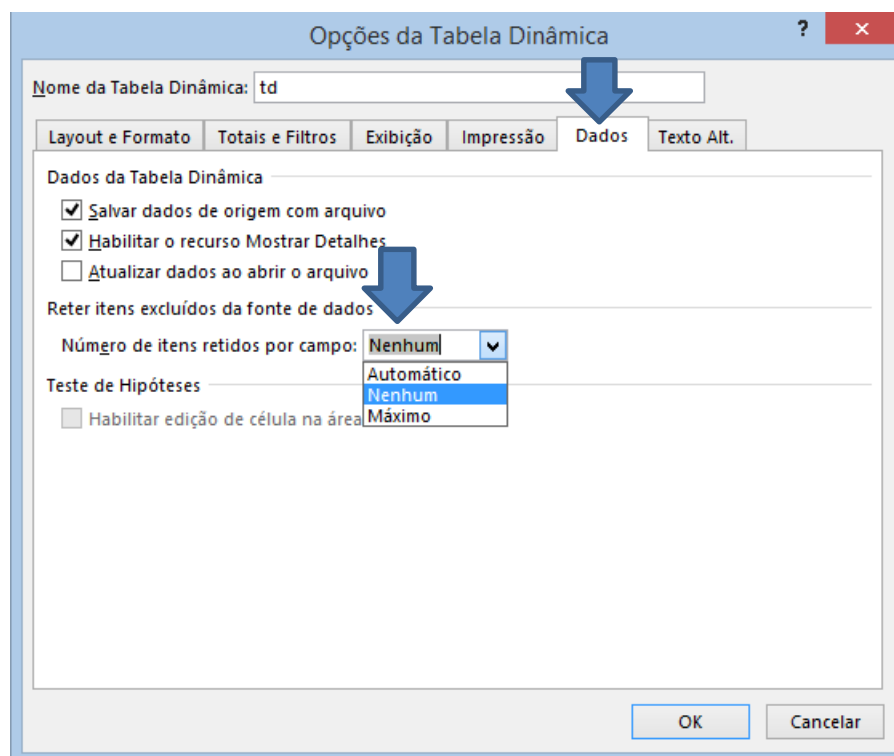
Opções da Tabela Dinâmica

?

Nome da Tabela Dinâmica: td

Layout e Formato | Totais e Filtros | Exibição | Impressão | Dados | Texto Alt.

Dados da Tabela Dinâmica

Salvar dados de origem com arquivo

Habilitar o recurso Mostrar Detalhes

Atualizar dados ao abrir o arquivo

Reter itens excluídos da fonte de dados

Número de itens retidos por campo: Nenhum

Automático
Nenhum
Máximo

Teste de Hipóteses

Habilitar edição de célula na área

OK

Cancelar